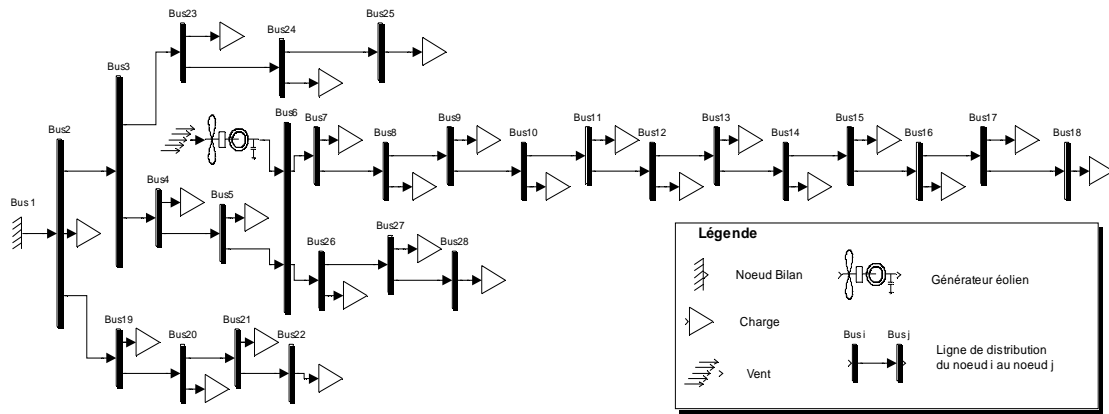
Bus23
Bus24
Bus25
Bus3
Bus2
Bus6
Bus7
Bus8
Bus9
Bus10
Bus11
Bus12
Bus13
Bus14
Bus15
Bus16
Bus17
Bus18
Bus 1
Bus4
Bus5
Bus26
Bus27
Bus28
Bus19
Bus20
Bus21
Bus22

Légende
Noeud Bilan
Générateur éolien
Charge
Bus i
Bus j
Ligne de distribution du noeud i au noeud j
Vent